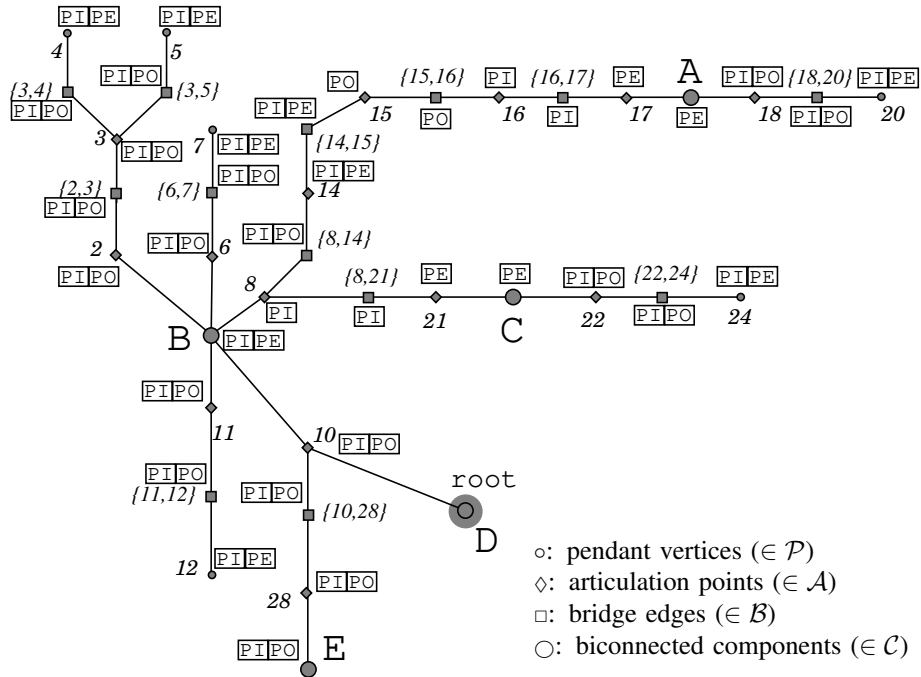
PI PE
4
PI PE
5
PI PO
{3,4}
PI PO
{3,5}
3
PI PO
PO
{15,16}
PI
{16,17}
PE
A
PI PO
{18,20}
PI PE
PI PE
15
PO
16
PI
17
PE
18
PI PO
20
{14,15}
7
PI PE
PI PE
14
{2,3}
PI PO
{6,7}
PI PO
PI PO
{8,14}
PI PO
6
2
8
PI PO
PI
{8,21}
PE
PE
PI PO
{22,24}
PI PE
PI
21
C
22
PI PO
24
B
PI PE
PI PO
11
10
PI PO
PI PO
{11,12}
root
PI PO
{10,28}
D
12
PI PE
PI PO
28
PI PO
E
○: pendant vertices ($\in \mathcal{P}$)
◇: articulation points ($\in \mathcal{A}$)
□: bridge edges ($\in \mathcal{B}$)
◯: biconnected components ($\in \mathcal{C}$)